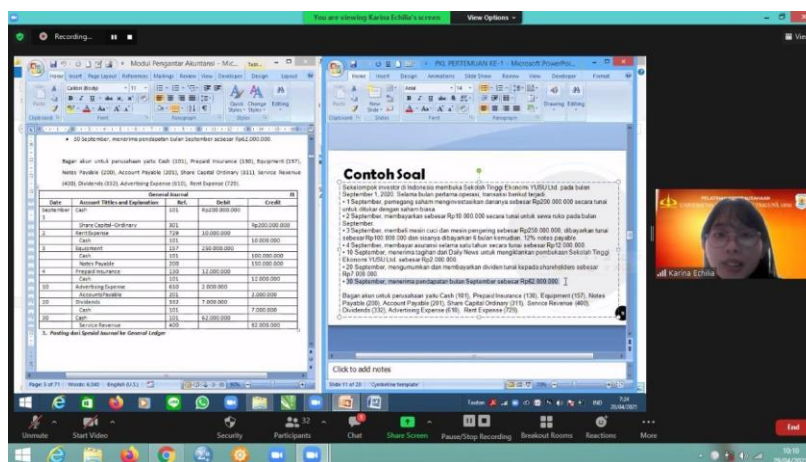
You are viewing Karina Echilia's screen View Options

Recording...

Modul Pengantar Akuntansi - Mic...

PPT PERTEMUAN KE-7 - Microsoft PowerPoi...

• 30 September, menerima pendapatan bulan September sebesar Rp62.000.000

Bagan akun untuk perusahaan yaitu Cash (101), Prepaid Insurance (130), Equipment (157), Notes Payable (200), Account Payable (201), Share Capital Ordinary (311), Service Revenue (400), Dividends (332), Advertising Expense (610), Rent Expense (729).

General Journal

| Date | Account Titles and Explanation | Ref. | Debit | Credit |
|---|---|---|---|---|
| September 1 | Cash | 101 | Rp200.000.000 | |
| | Share Capital-Ordinary | 301 | | Rp200.000.000 |
| 2 | Rent Expense | 729 | 10.000.000 | |
| | Cash | 101 | | 10.000.000 |
| 3 | Equipment | 157 | 250.000.000 | |
| | Cash | 101 | | 100.000.000 |
| | Notes Payable | 200 | | 150.000.000 |
| 4 | Prepaid Insurance | 130 | 12.000.000 | |
| | Cash | 101 | | 12.000.000 |
| 10 | Advertising Expense | 610 | 2.000.000 | |
| | Accounts Payable | 201 | | 2.000.000 |
| 20 | Dividends | 332 | 7.000.000 | |
| | Cash | 101 | | 7.000.000 |
| 30 | Cash | 101 | 62.000.000 | |
| | Service Revenue | 400 | | 62.000.000 |

3. Posting dari Special Journal ke General Ledger

Contoh Soal

Sekelompok investor di Indonesia membuka Sekolah Tinggi Ekonomi YUSU Ltd. pada bulan September 1, 2020. Selama bulan pertama operasi, transaksi berikut terjadi:
• 1 September, pemegang saham menginvestasikan dananya sebesar Rp200.000.000 secara tunai untuk ditukar dengan saham biasa.
• 2 September, membayarkan sebesar Rp10.000.000 secara tunai untuk sewa ruko pada bulan September.
• 3 September, membeli mesin cuci dan mesin pengering sebesar Rp250.000.000, dibayarkan tunai sebesar Rp100.000.000 dan sisanya dibayarkan 6 bulan kemudian, 12% notes payable.
• 4 September, membayar asuransi selama satu tahun secara tunai sebesar Rp12.000.000.
• 10 September, menerima tagihan dari Daily News untuk mengiklankan pembukaan Sekolah Tinggi Ekonomi YUSU Ltd. sebesar Rp2.000.000.
• 20 September, mengumumkan dan membayarkan dividen tunai kepada shareholders sebesar Rp7.000.000.
• 30 September, menerima pendapatan bulan September sebesar Rp62.000.000.

Bagan akun untuk perusahaan yaitu Cash (101), Prepaid Insurance (130), Equipment (157), Notes Payable (200), Account Payable (201), Share Capital Ordinary (311), Service Revenue (400), Dividends (332), Advertising Expense (610), Rent Expense (729).

Click to add notes

Karina Echilia

Unmute Start Video Security Participants 32 Chat Share Screen Pause/Stop Recording Breakout Rooms Reactions More End